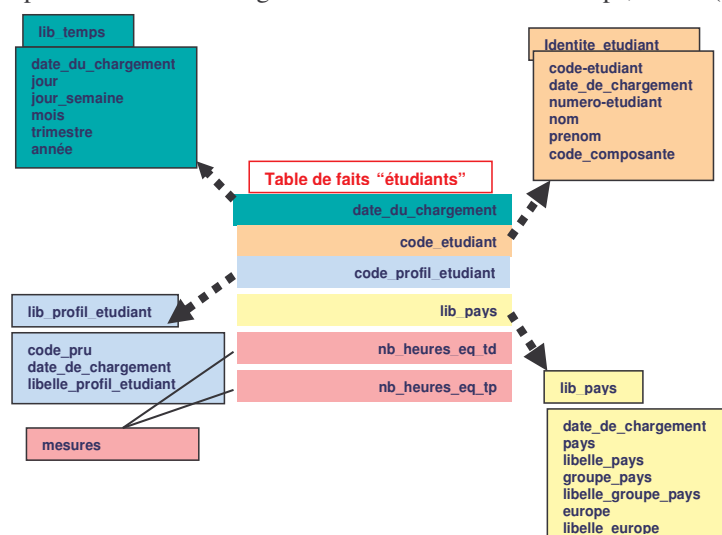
lib_temps

date_du_chargement
jour
jour_semaine
mois
trimestre
année

Identite_etudiant

code-etudiant
date_de_chargement
numero-etudiant
nom
prenom
code_composante

Table de faits “étudiants”

date_du_chargement

code_etudiant

code_profil_etudiant

lib_pays

nb_heures_eq_td

nb_heures_eq_tp

lib_profil_etudiant

code_pru
date_de_chargement
libelle_profil_etudiant

mesures

lib_pays

date_de_chargement
pays
libelle_pays
groupe_pays
libelle_groupe_pays
europe
libelle_europe